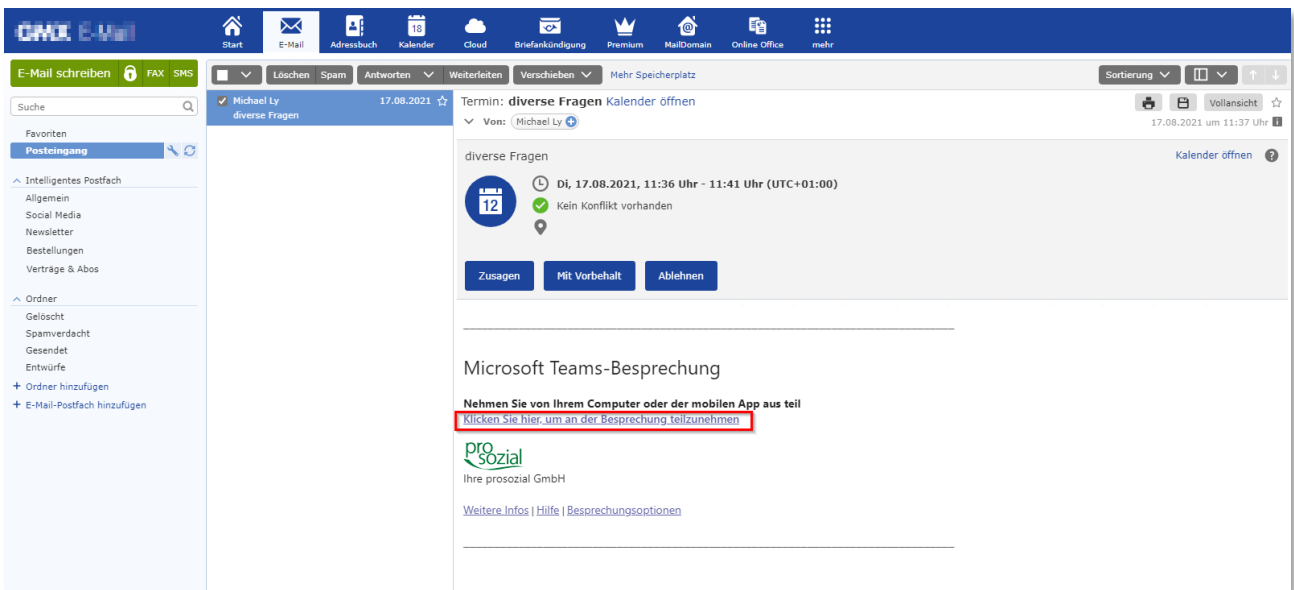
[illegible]

Start
E-Mail
Adressbuch
18
Kalender
Cloud
Briefankündigung
Premium
MailDomain
Online Office
mehr

E-Mail schreiben
FAX
SMS

Löschen
Spam
Antworten
Weiterleiten
Verschieben
Mehr Speicherplatz
Sortierung

Suche

Favoriten
Posteingang

Intelligentes Postfach
Allgemein
Social Media
Newsletter
Bestellungen
Verträge & Abos

Ordner
Gelöscht
Spamverdacht
Gesendet
Entwürfe
+ Ordner hinzufügen
+ E-Mail-Postfach hinzufügen

Michael Ly
diverse Fragen
17.08.2021

Termin: diverse Fragen Kalender öffnen
Von: Michael Ly
Vollansicht
17.08.2021 um 11:37 Uhr

diverse Fragen
Kalender öffnen
12
Di, 17.08.2021, 11:36 Uhr - 11:41 Uhr (UTC+01:00)
Kein Konflikt vorhanden

Zusagen
Mit Vorbehalt
Ablehnen

Microsoft Teams-Besprechung

Nehmen Sie von Ihrem Computer oder der mobilen App aus teil
Klicken Sie hier, um an der Besprechung teilzunehmen

pro sozial
Ihre prosozial GmbH

Weitere Infos | Hilfe | Besprechungsoptionen